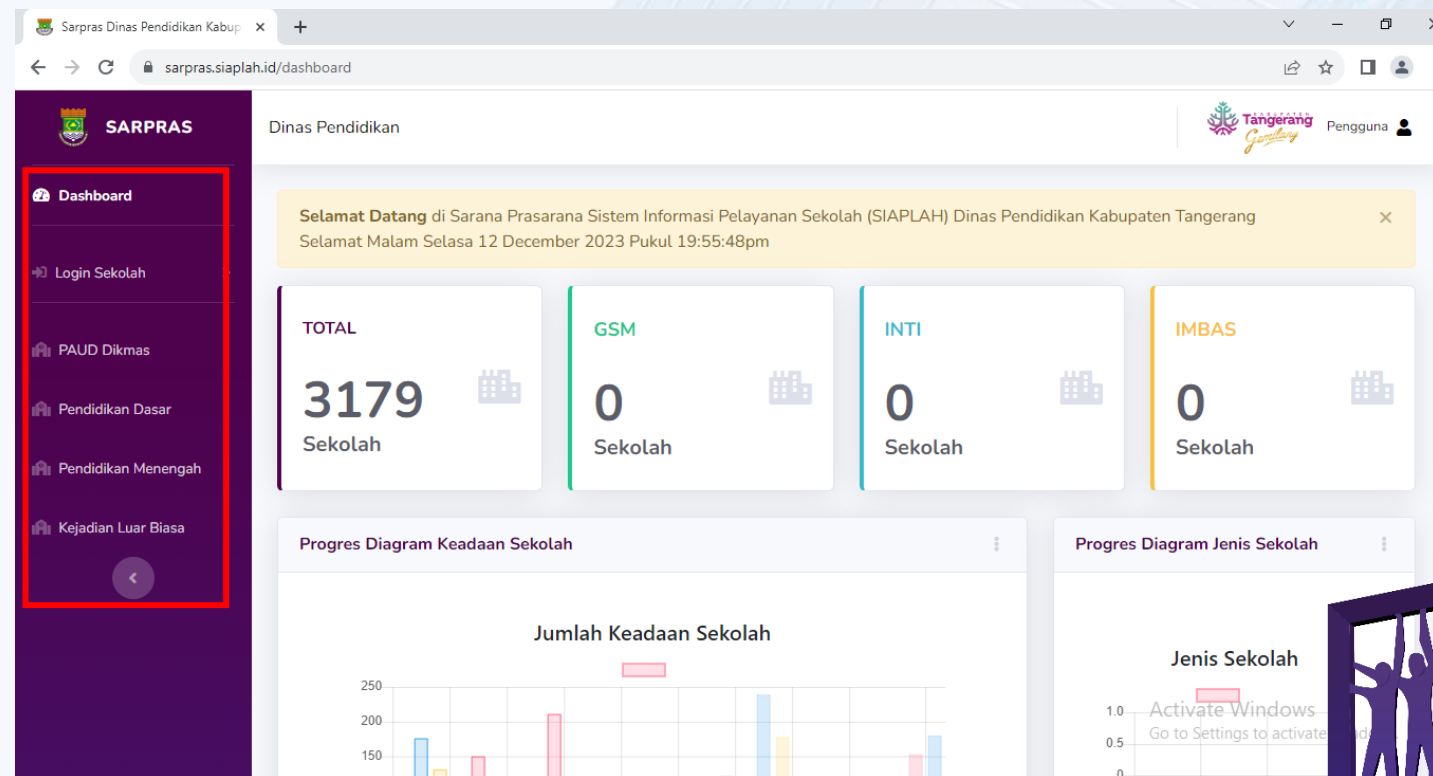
Sarpras Dinas Pendidikan Kabup ×
+
sarpras.siaplah.id/dashboard

SARPRAS

Dashboard

Login Sekolah

PAUD Dikmas

Pendidikan Dasar

Pendidikan Menengah

Kejadian Luar Biasa

Dinas Pendidikan

Tangerang Gemilang

Pengguna

Selamat Datang di Sarana Prasarana Sistem Informasi Pelayanan Sekolah (SIAPLAH) Dinas Pendidikan Kabupaten Tangerang
Selamat Malam Selasa 12 December 2023 Pukul 19:55:48pm

×

TOTAL
3179
Sekolah

GSM
0
Sekolah

INTI
0
Sekolah

IMBAS
0
Sekolah

Progres Diagram Keadaan Sekolah

Jumlah Keadaan Sekolah

250
200
150

Progres Diagram Jenis Sekolah

Jenis Sekolah

1.0
0.5
0

Activate Windows
Go to Settings to activate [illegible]